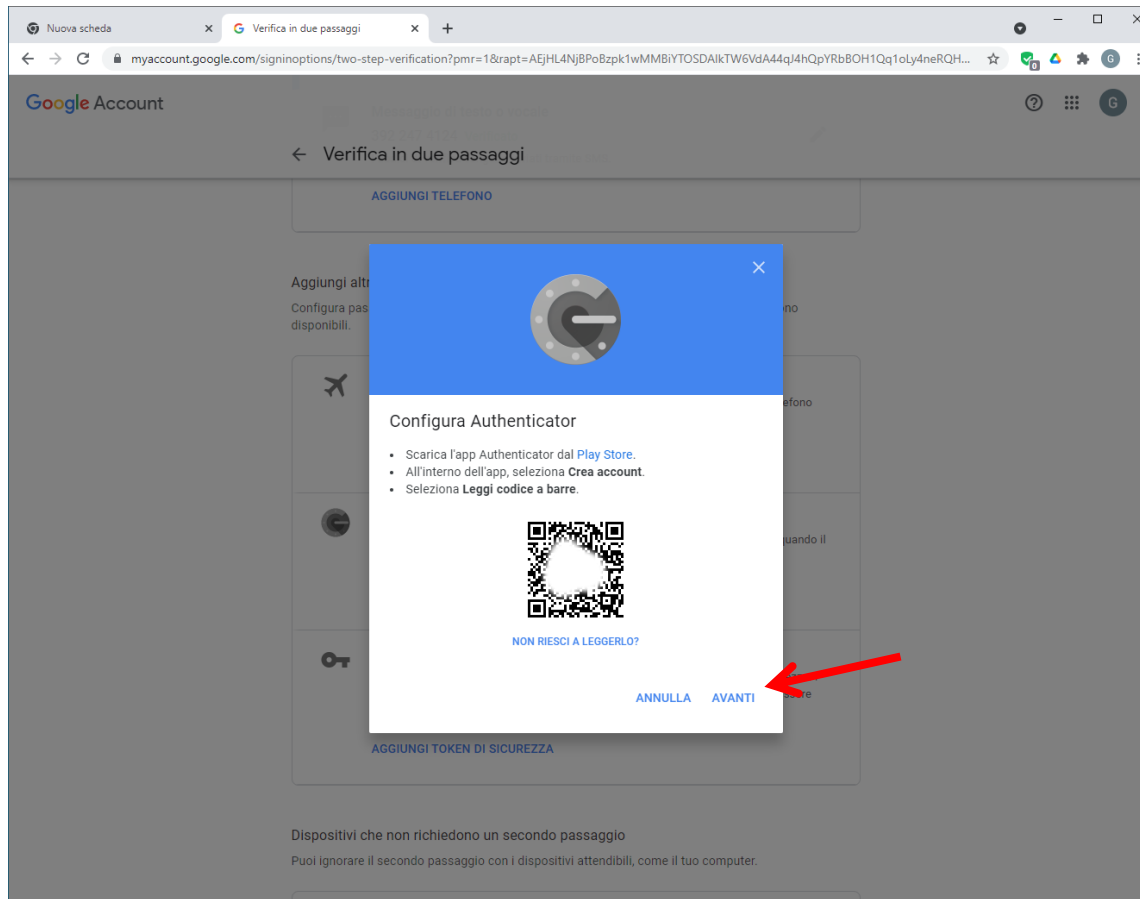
Nuova scheda
Verifica in due passaggi
myaccount.google.com/signinoptions/two-step-verification?pmr=1&rapt=AEjHL4NjBPoBzpk1wMMBiYTOSDAlkTW6VdA44qJ4hQpYRbBOH1Qq1oLy4neRQH...

Google Account

← Verifica in due passaggi

AGGIUNGI TELEFONO

Aggiungi altr
Configura pas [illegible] ono
disponibili.

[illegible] efono

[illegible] uando il

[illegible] are

AGGIUNGI TOKEN DI SICUREZZA

Dispositivi che non richiedono un secondo passaggio
Puoi ignorare il secondo passaggio con i dispositivi attendibili, come il tuo computer.

Configura Authenticator

• Scarica l'app Authenticator dal Play Store.
• All'interno dell'app, seleziona Crea account.
• Seleziona Leggi codice a barre.

NON RIESCI A LEGGERLO?

ANNULLA AVANTI